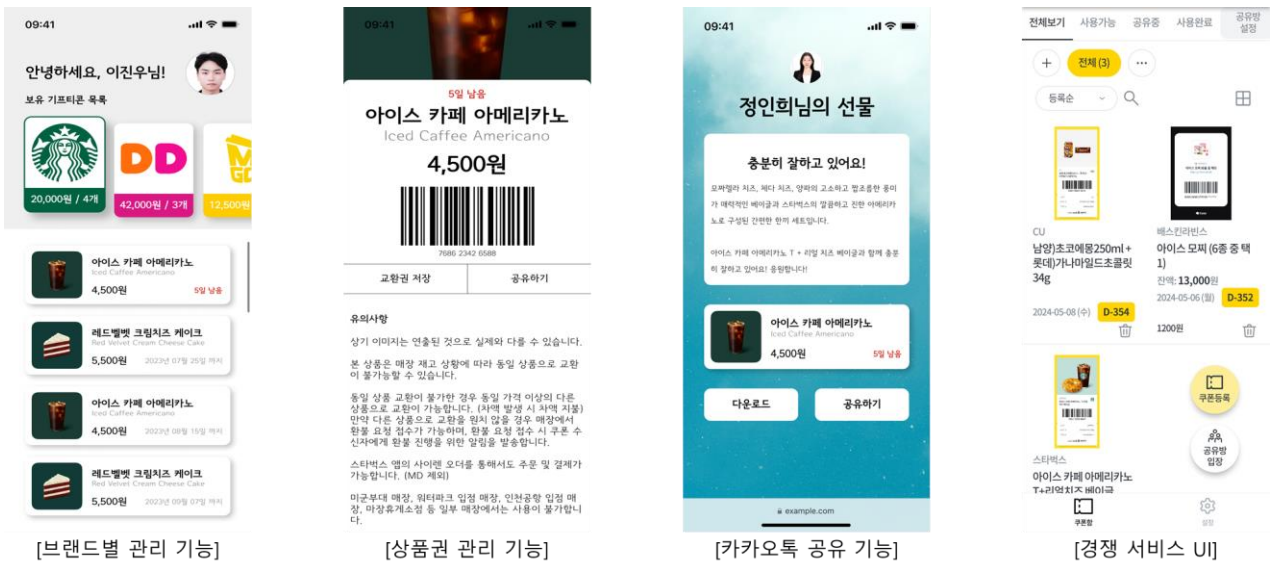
09:41

안녕하세요, 이진우님!

보유 기프티콘 목록

20,000원 / 4개

42,000원 / 3개

12,500원

아이스 카페 아메리카노
Iced Caffee Americano
4,500원
5일 남음

레드벨벳 크림치즈 케이크
Red Velvet Cream Cheese Cake
5,500원
2023년 07월 25일 까지

아이스 카페 아메리카노
Iced Caffee Americano
4,500원
2023년 08월 15일 까지

레드벨벳 크림치즈 케이크
Red Velvet Cream Cheese Cake
5,500원
2023년 09월 07일 까지

[브랜드별 관리 기능]

09:41

5일 남음
아이스 카페 아메리카노
Iced Caffee Americano
4,500원
7686 2342 6588

교환권 저장
공유하기

유의사항

상기 이미지는 연출된 것으로 실제와 다를 수 있습니다.

본 상품은 매장 재고 상황에 따라 동일 상품으로 교환이 불가능할 수 있습니다.

동일 상품 교환이 불가한 경우 동일 가격 이상의 다른 상품으로 교환이 가능합니다. (차액 발생 시 차액 지불) 만약 다른 상품으로 교환을 원치 않을 경우 매장에서 환불 요청 접수가 가능하며, 환불 요청 접수 시 쿠폰 수신자에게 환불 진행을 위한 알림을 발송합니다.

스타벅스 앱의 사이렌 오더를 통해서도 주문 및 결제가 가능합니다. (MD 제외)

미군부대 매장, 워터파크 입점 매장, 인천공항 입점 매장, 마장휴게소점 등 일부 매장에서는 사용이 불가합니다.

[상품권 관리 기능]

09:41

정인희님의 선물

충분히 잘하고 있어요!

모짜렐라 치즈, 체다 치즈, 양파의 고소하고 짭조롬한 풍미가 매력적인 베이글과 스타벅스의 깔끔하고 진한 아메리카노로 구성된 간편한 한끼 세트입니다.

아이스 카페 아메리카노 T + 리얼 치즈 베이글과 함께 충분히 잘하고 있어요! 응원합니다!

아이스 카페 아메리카노
Iced Caffee Americano
4,500원
5일 남음

다운로드
공유하기

example.com

[카카오톡 공유 기능]

전체보기 사용가능 공유중 사용완료 공유방 설정

+ 전체 (3) ···

등록순

CU
남양)초코에몽250ml+롯데)가나마일드초콜릿34g
2024-05-08 (수) D-354

배스킨라빈스
아이스 모찌 (6종 중 택1)
잔액: 13,000원
2024-05-06 (월) D-352
1200원

쿠폰등록

스타벅스
아이스 카페 아메리카노 T+리얼치즈 베이글

공유방 입장

쿠폰함
설정

[경쟁 서비스 UI]